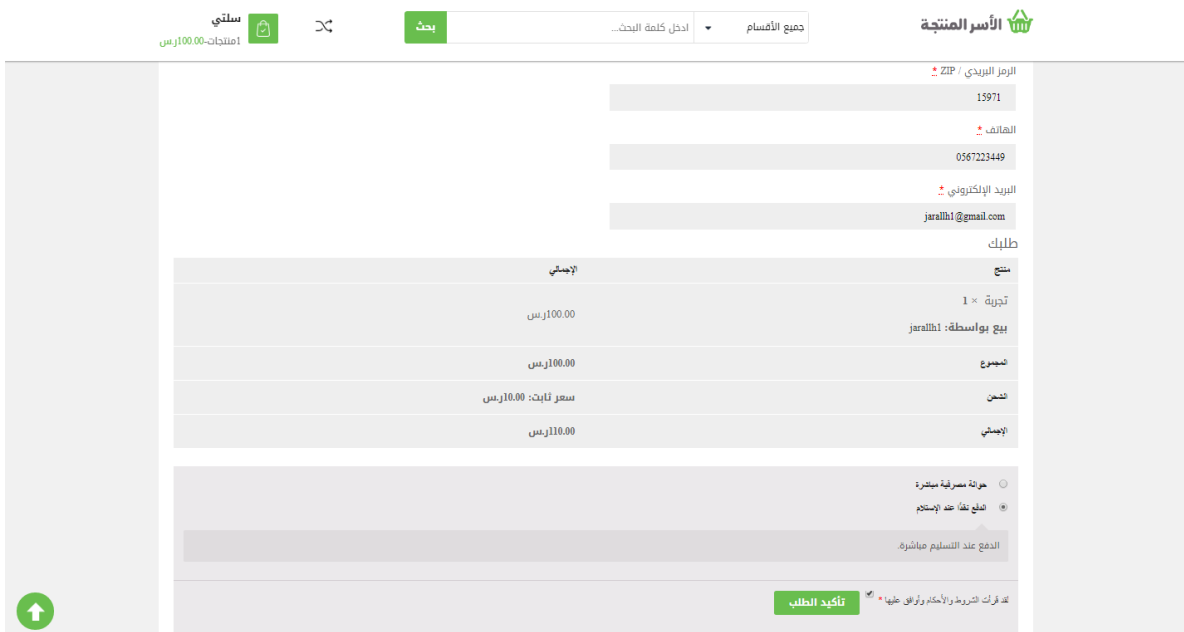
الأسر المنتجة

جميع الأقسام

ادخل كلمة البحث...

بحث

سلتي

1منتجات-100.00ر.س

الرمز البريدي / ZIP *

15971

الهاتف *

0567223449

البريد الإلكتروني *

jarallh1@gmail.com

طلبك

| منتج | الإجمالي |
|---|---|
| تجربة × 1<br>بيع بواسطة: jarallh1 | 100.00ر.س |
| المجموع | 100.00ر.س |
| الشحن | سعر ثابت: 10.00ر.س |
| الإجمالي | 110.00ر.س |

حوالة مصرفية مباشرة

الدفع نقداً عند الإستلام

الدفع عند التسليم مباشرة.

لقد قرأت الشروط والأحكام وأوافق عليها *

تأكيد الطلب